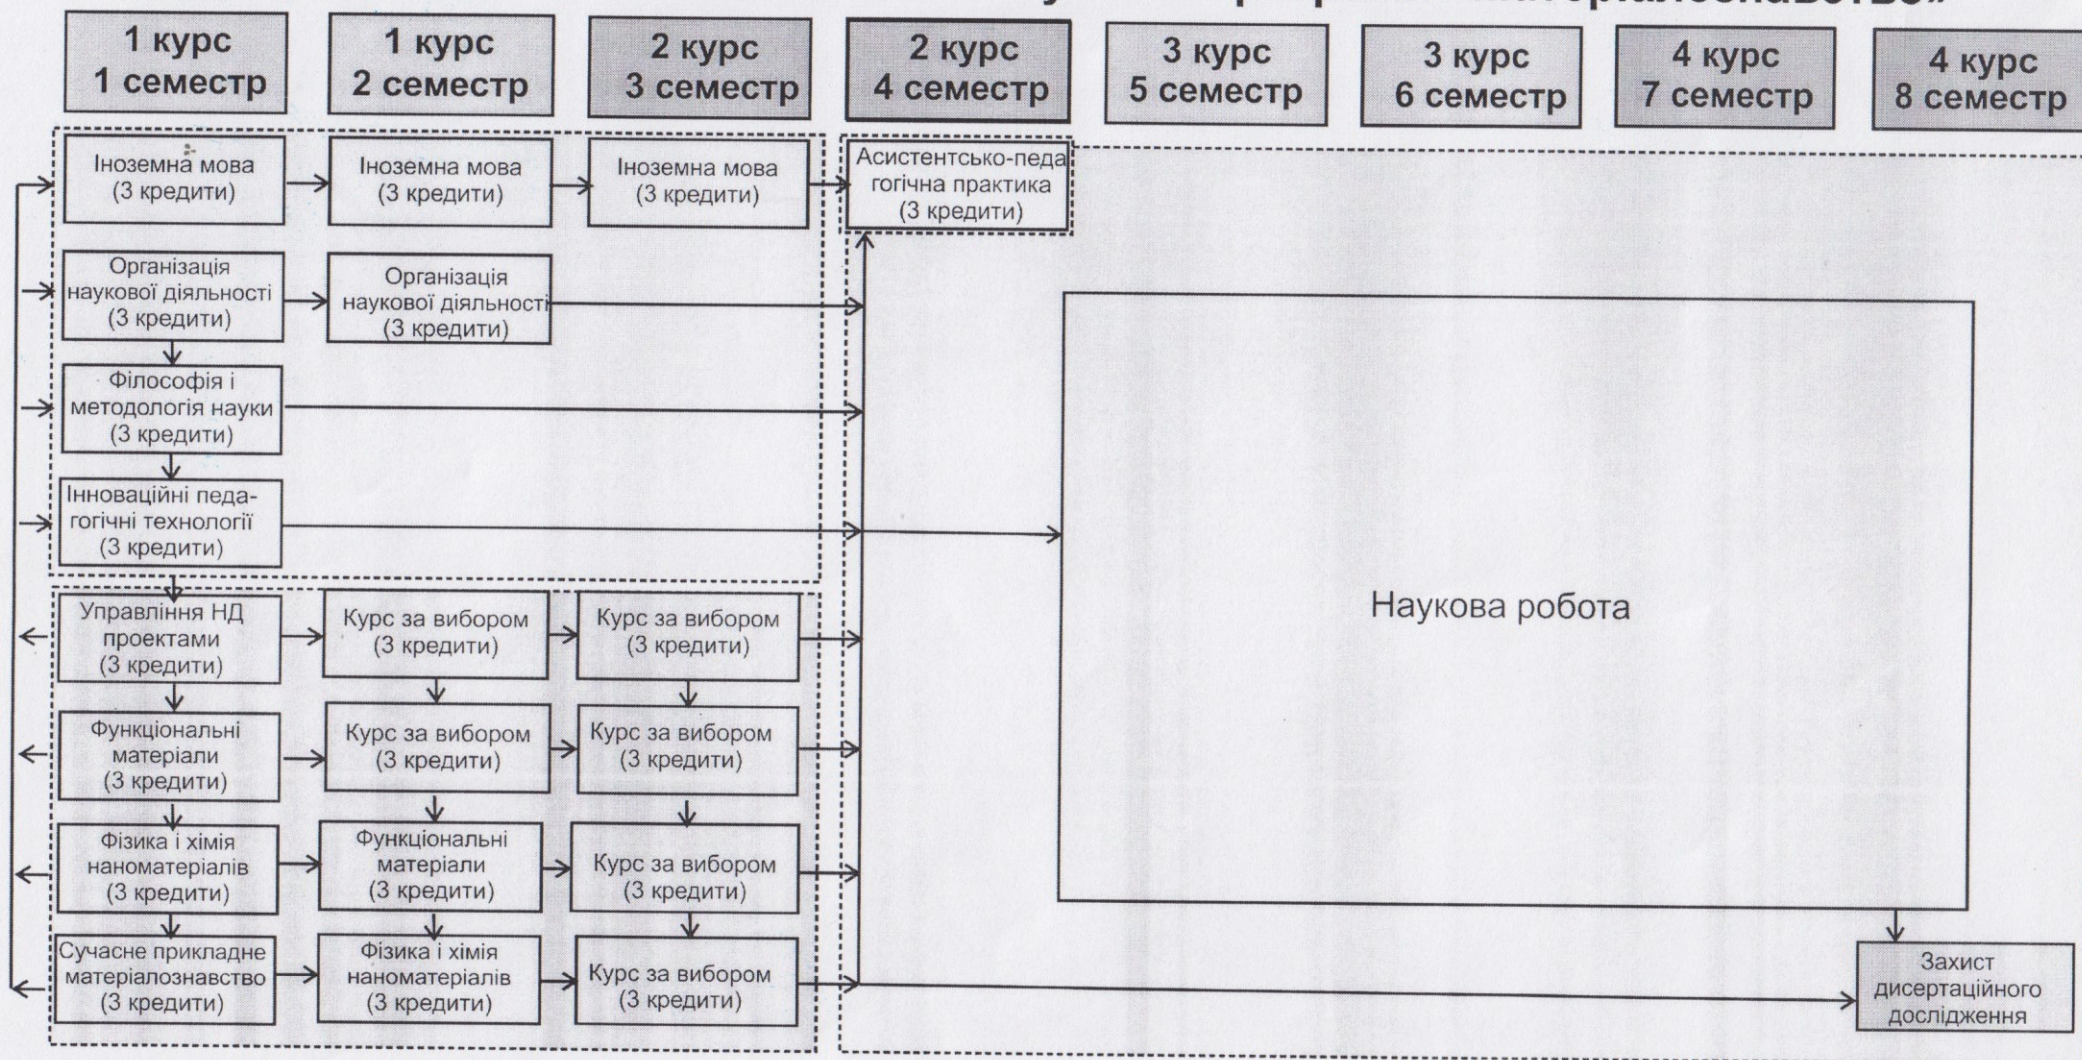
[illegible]

1 курс 1 семестр

1 курс 2 семестр

2 курс 3 семестр

2 курс 4 семестр

3 курс 5 семестр

3 курс 6 семестр

4 курс 7 семестр

4 курс 8 семестр

Іноземна мова (3 кредити)

Іноземна мова (3 кредити)

Іноземна мова (3 кредити)

Асистентсько-педагогічна практика (3 кредити)

Організація наукової діяльності (3 кредити)

Організація наукової діяльності (3 кредити)

Філософія і методологія науки (3 кредити)

Інноваційні педагогічні технології (3 кредити)

Наукова робота

Управління НД проектами (3 кредити)

Курс за вибором (3 кредити)

Курс за вибором (3 кредити)

Функціональні матеріали (3 кредити)

Курс за вибором (3 кредити)

Курс за вибором (3 кредити)

Фізика і хімія наноматеріалів (3 кредити)

Функціональні матеріали (3 кредити)

Курс за вибором (3 кредити)

Сучасне прикладне матеріалознавство (3 кредити)

Фізика і хімія наноматеріалів (3 кредити)

Курс за вибором (3 кредити)

Захист дисертаційного дослідження